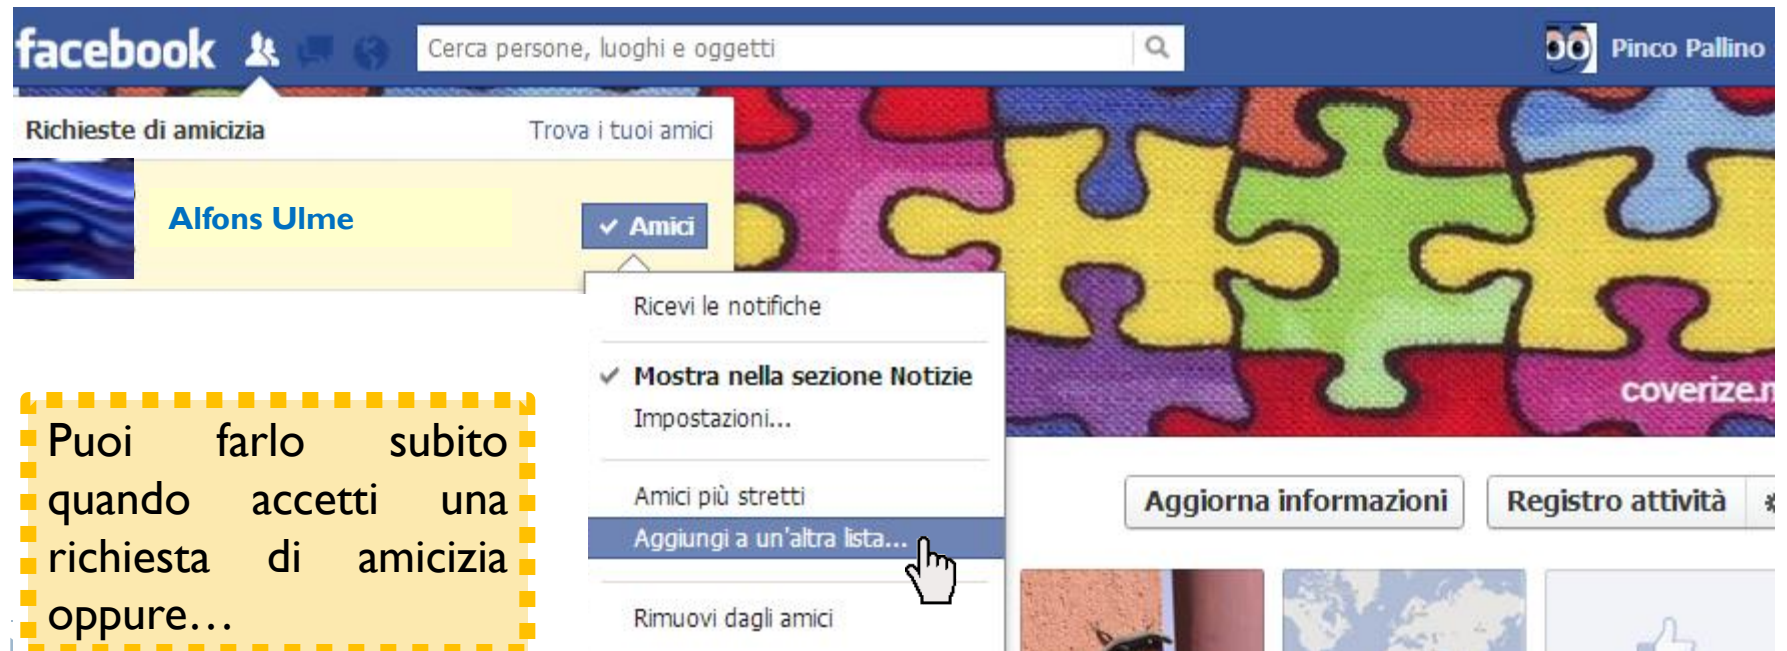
facebook

Cerca persone, luoghi e oggetti

Pinco Pallino

Richieste di amicizia

Trova i tuoi amici

Alfons Ulme

✔ Amici

Ricevi le notifiche

✔ Mostra nella sezione Notizie

Impostazioni...

Amici più stretti

Aggiungi a un'altra lista...

Rimuovi dagli amici

coverize.n

Aggiorna informazioni

Registro attività

Puoi farlo subito quando accetti una richiesta di amicizia oppure…